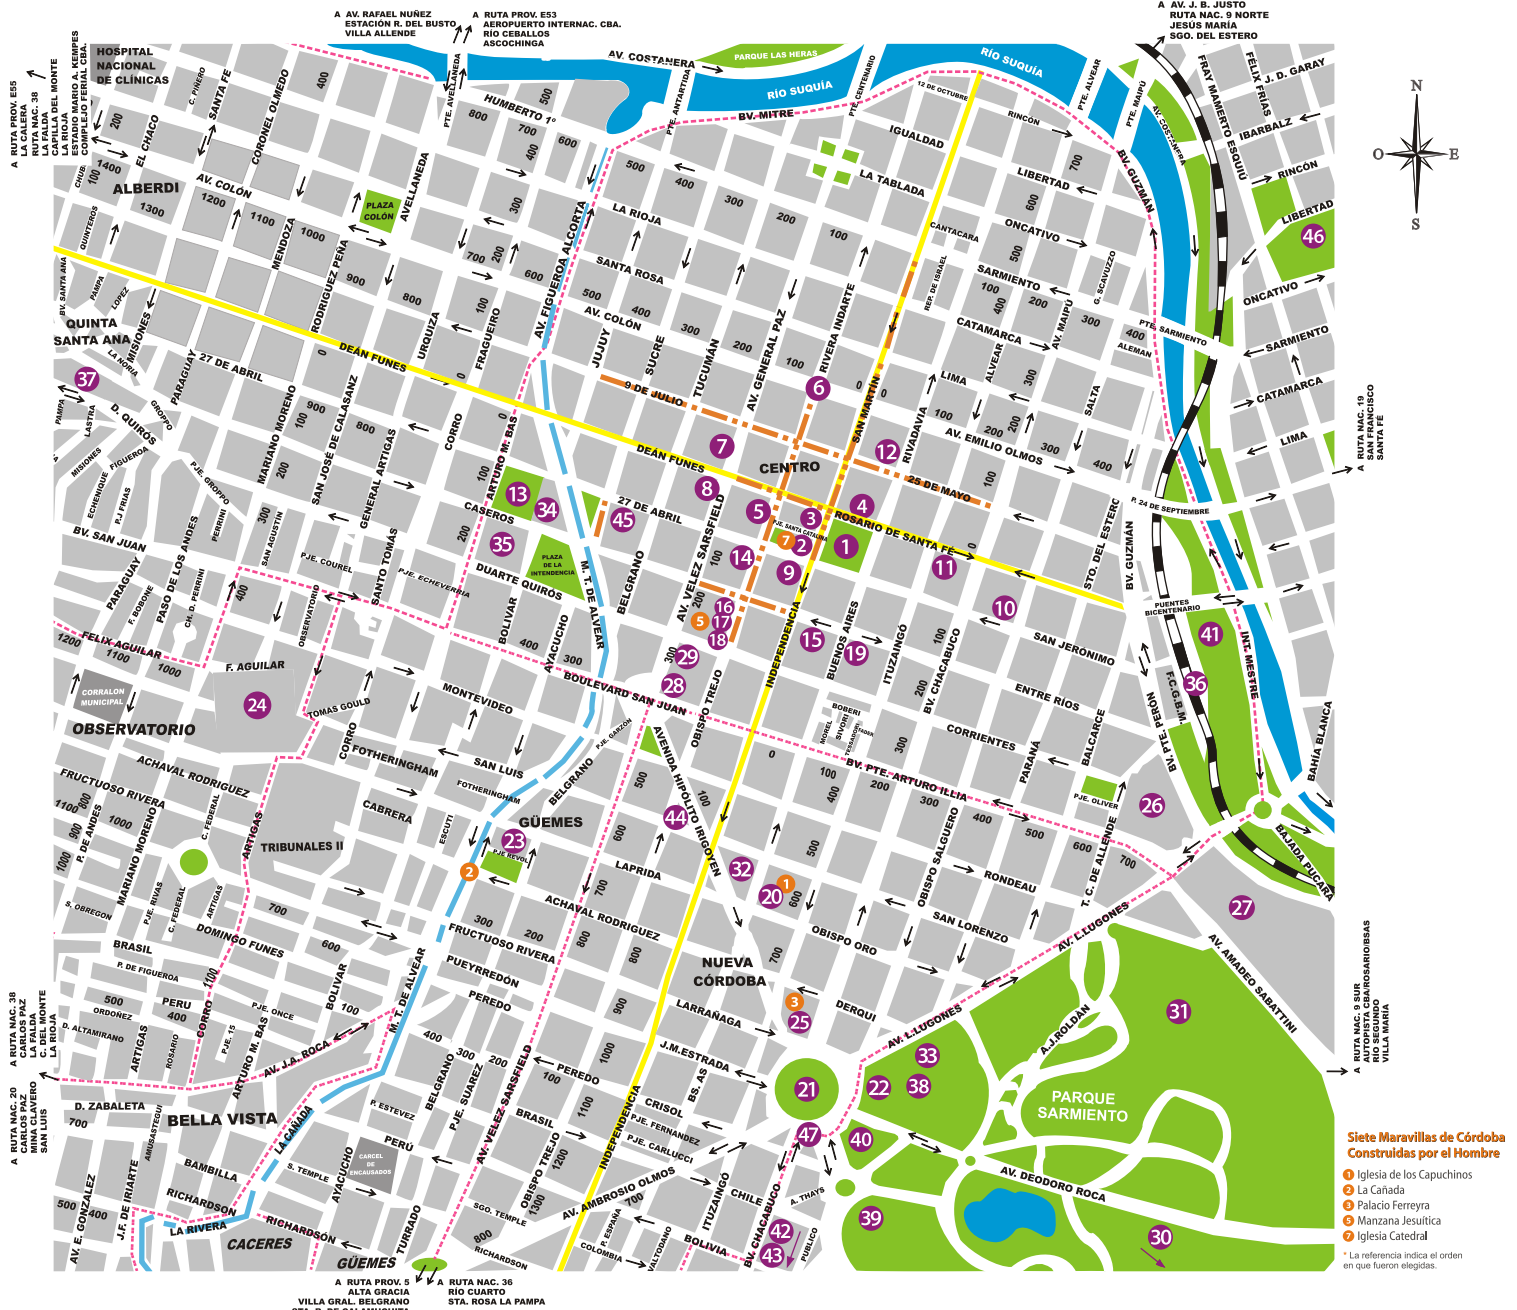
A AV. RAFAEL NUÑEZ ESTACIÓN R. DEL BUSTO VILLA ALLENDE

A RUTA PROV. E53 AEROPUERTO INTERNAC. CBA. RÍO CEBALLOS ASCOCHINGA

A AV. J. B. JUSTO RUTA NAC. 9 NORTE JESÚS MARÍA SGO. DEL ESTERO

A RUTA PROV. E55 LA CALERA RUTA NAC. 38 LA FALDA CAPILLA DEL MONTE LA RIOJA ESTADIO MARIO A. KEMPES COMPLEJO FERIAL CBA.

HOSPITAL NACIONAL DE CLÍNICAS

N O E S

AV. COSTANERA
PARQUE LAS HERAS
RÍO SUQUÍA
RÍO SUQUÍA
BV. MITRE
HUMBERTO 1°
AV. COLÓN
ALBERDI
PLAZA COLÓN
LA RIOJA
SANTA ROSA
AV. COLÓN
IGUALDAD
LA TABLADA
LIBERTAD
ONCATIVO
SARMIENTO
CATAMARCA
LIMA
AV. EMILIO OLMOS
25 DE MAYO
ROSARIO DE SANTA FE
SAN JERÓNIMO
ENTRE RÍOS
CORRIENTES
BV. PTE. ARTURO ILLIA
RONDEAU
SAN LORENZO
OBISPO ORO
DERQUI
QUINTA SANTA ANA
DEAN FUNES
DEAN FUNES
27 DE ABRIL
27 DE ABRIL
9 DE JULIO
CENTRO
CASEROS
DUARTE QUIRÓS
PLAZA DE LA INTENDENCIA
BV. SAN JUAN
BOULEVARD SAN JUAN
F. AGUILAR
FELIX AGUILAR
CORRALON MUNICIPAL
OBSERVATORIO
TOMAS GOULD
MONTEVIDEO
FOTHERINGHAM
SAN LUIS
CABRERA
TRIBUNALES II
GÜEMES
ACHAVAL RODRIGUEZ
FRUCTUOSO RIVERA
LAPRIDA
DOMINGO FUNES
PUEYRREDÓN
PEREDO
NUEVA CÓRDOBA
LARRAÑAGA
J.M.ESTRADA
CRISOL
BRASIL
PERÚ
BELLA VISTA
CARCEL DE ENCAUSADOS
RICHARDSON
CACERES
GÜEMES
LA RIVERA
LA CAÑADA
AV. AMBROSIO OLMOS
CHILE
BOLIVIA
COLOMBIA
AV. DEODORO ROCA
PARQUE SARMIENTO
AV. L. LUGONES
AV. AMADEO SABATTINI
BAJADA PUCARA
BAHÍA BLANCA
INT. MESTRE
BV. GUZMÁN
BV. PTE. PERÓN
PUENTES BICENTENARIO
P. 24 DE SEPTIEMBRE
AV. FIGUEROA ALCORTA
M. T. DE ALVEAR
AV. VELEZ SARSFIELD
INDEPENDENCIA
AVENIDA HIPÓLITO IRIGOYEN
OBISPO TREJO
BUENOS AIRES
ITUZAINGÓ
BV. CHACABUCO
OBISPO SALGUERO
BALCARCE
PARANÁ
SAN MARTÍN
RIVERA INDARTE
AV. GENERAL PAZ
TUCUMÁN
SUCRE
JUJUY
FRAGUEIRO
URQUIZA
RODRIGUEZ PEÑA
MENDOZA
CORONEL OLMEDO
SANTA FE
EL CHACO
AVELLANEDA
AV. ALVEAR
AV. MAIPÚ
SALTA
STO. DEL ESTERO
RIVADAVIA
ALVEAR

A RUTA NAC. 19 SAN FRANCISCO SANTA FE
A RUTA NAC. 9 SUR AUTOPISTA CBA/ROSARIO/BSAS RÍO SEGUNDO VILLA MARÍA
A RUTA NAC. 38 CARLOS PAZ LA FALDA C. DEL MONTE LA RIOJA
A RUTA NAC. 20 CARLOS PAZ MINA CLAVERO SAN LUIS
A RUTA PROV. 5 ALTA GRACIA VILLA GRAL. BELGRANO
A RUTA NAC. 36 RÍO CUARTO STA. ROSA LA PAMPA

Siete Maravillas de Córdoba Construidas por el Hombre
1 Iglesia de los Capuchinos
2 La Cañada
3 Palacio Ferreyra
5 Manzana Jesuítica
7 Iglesia Catedral
* La referencia indica el orden en que fueron elegidas.